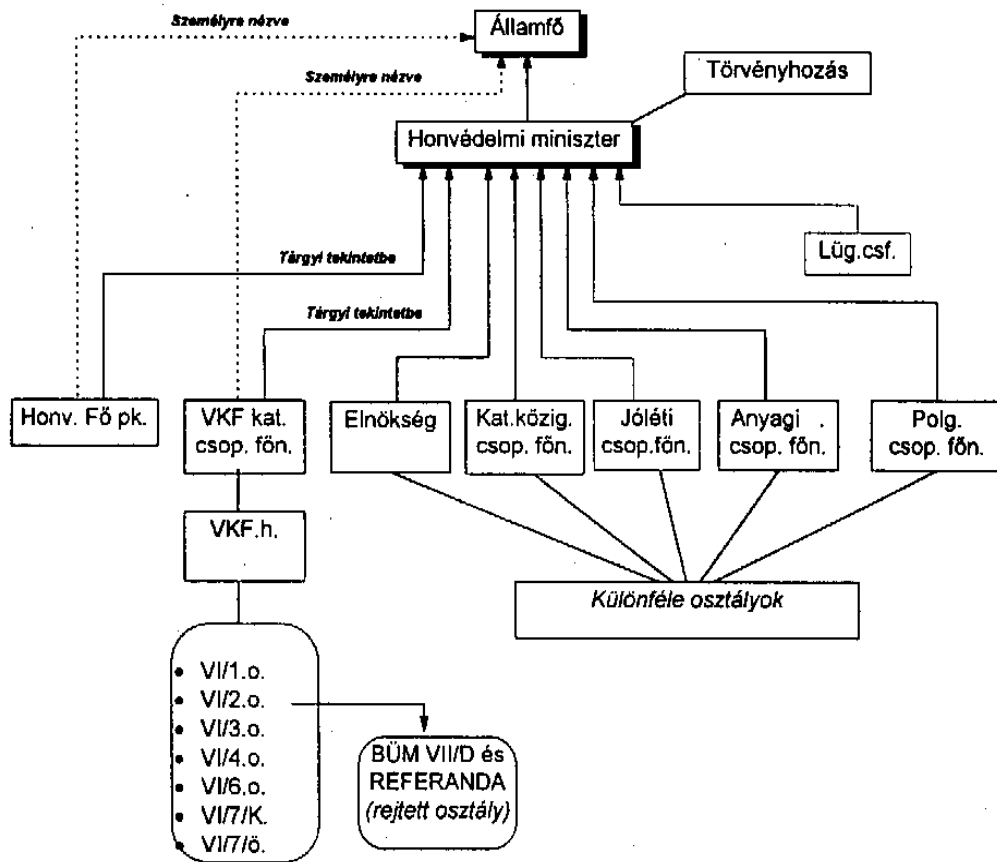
Személyre nézve

Államfő

Személyre nézve

Törvényhozás

Honvédelmi miniszter

Tárgyi tekintetbe

Lüg.csf.

Tárgyi tekintetbe

Honv. Fő pk.

VKF kat. csop. főn.

Elnökség

Kat.közig. csop. főn.

Jóléti csop.főn.

Anyagi . csop. főn.

Polg. csop. főn.

VKF.h.

Különféle osztályok

VI/1.o.
VI/2.o.
VI/3.o.
VI/4.o.
VI/6.o.
VI/7/K.
VI/7/ö.

BÜM VII/D és REFERANDA (rejtett osztály)